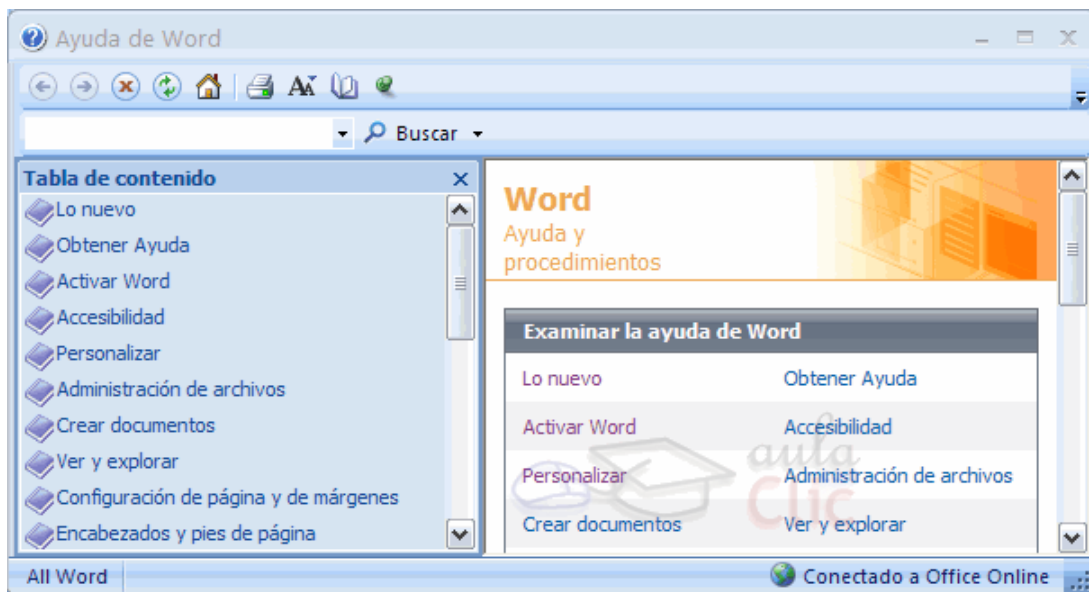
Ayuda de Word

Buscar

Tabla de contenido
Lo nuevo
Obtener Ayuda
Activar Word
Accesibilidad
Personalizar
Administración de archivos
Crear documentos
Ver y explorar
Configuración de página y de márgenes
Encabezados y pies de página

Word
Ayuda y procedimientos

Examinar la ayuda de Word

| Lo nuevo | Obtener Ayuda |
|---|---|
| Activar Word | Accesibilidad |
| Personalizar | Administración de archivos |
| Crear documentos | Ver y explorar |

aula Clic

All Word
Conectado a Office Online